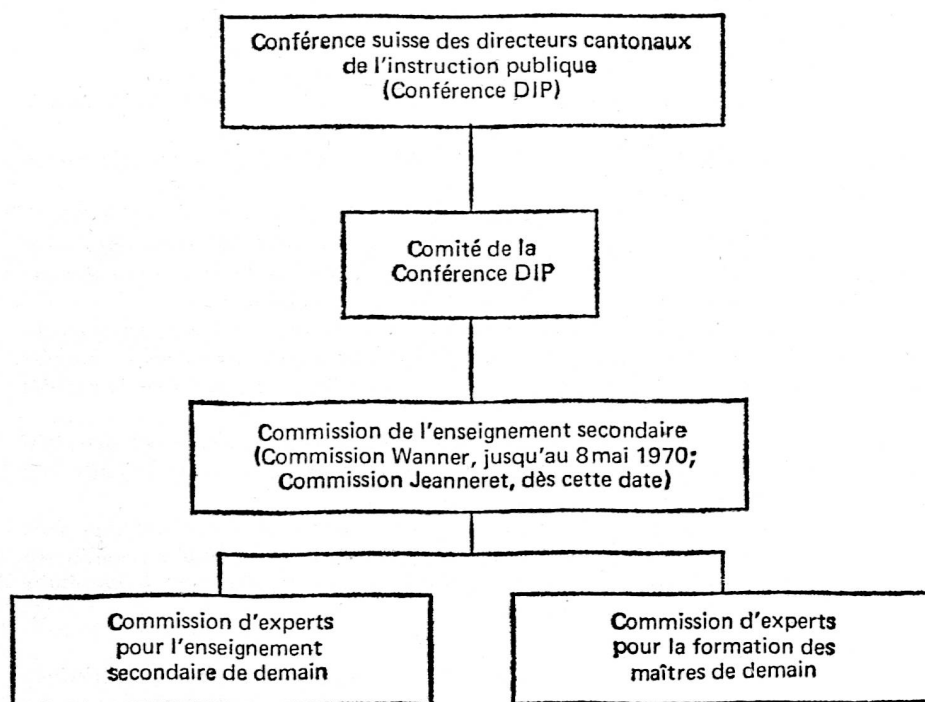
Conférence suisse des directeurs cantonaux de l'instruction publique (Conférence DIP)

Comité de la Conférence DIP

Commission de l'enseignement secondaire (Commission Wanner, jusqu'au 8 mai 1970; Commission Jeanneret, dès cette date)

Commission d'experts pour l'enseignement secondaire de demain

Commission d'experts pour la formation des maîtres de demain